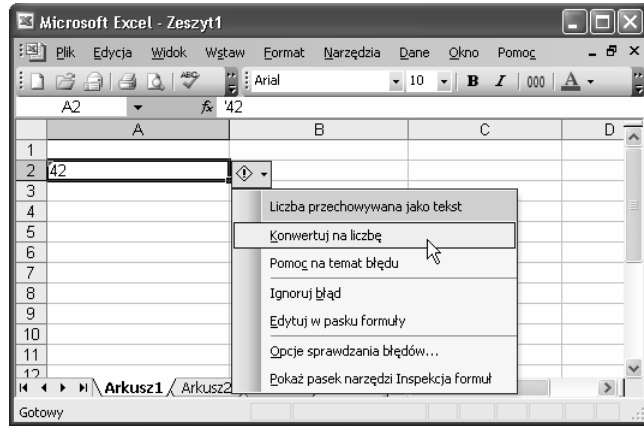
Microsoft Excel - Zeszyt1

Plik Edycja Widok Wstaw Format Narzędzia Dane Okno Pomoc

Arial 10 B I 000 A

A2 fx '42

| | A | B | C | D |
|---|---|---|---|---|
| 1 | | | | |
| 2 | 42 | | | |
| 3 | | | | |
| 4 | | | | |
| 5 | | | | |
| 6 | | | | |
| 7 | | | | |
| 8 | | | | |
| 9 | | | | |
| 10 | | | | |
| 11 | | | | |
| 12 | | | | |

Liczba przechowywana jako tekst
Konwertuj na liczbę
Pomoc na temat błędu
Ignoruj błąd
Edytuj w pasku formuły
Opcje sprawdzania błędów...
Pokaż pasek narzędzi Inspekcja formuł

Arkusz1 Arkusz2

Gotowy